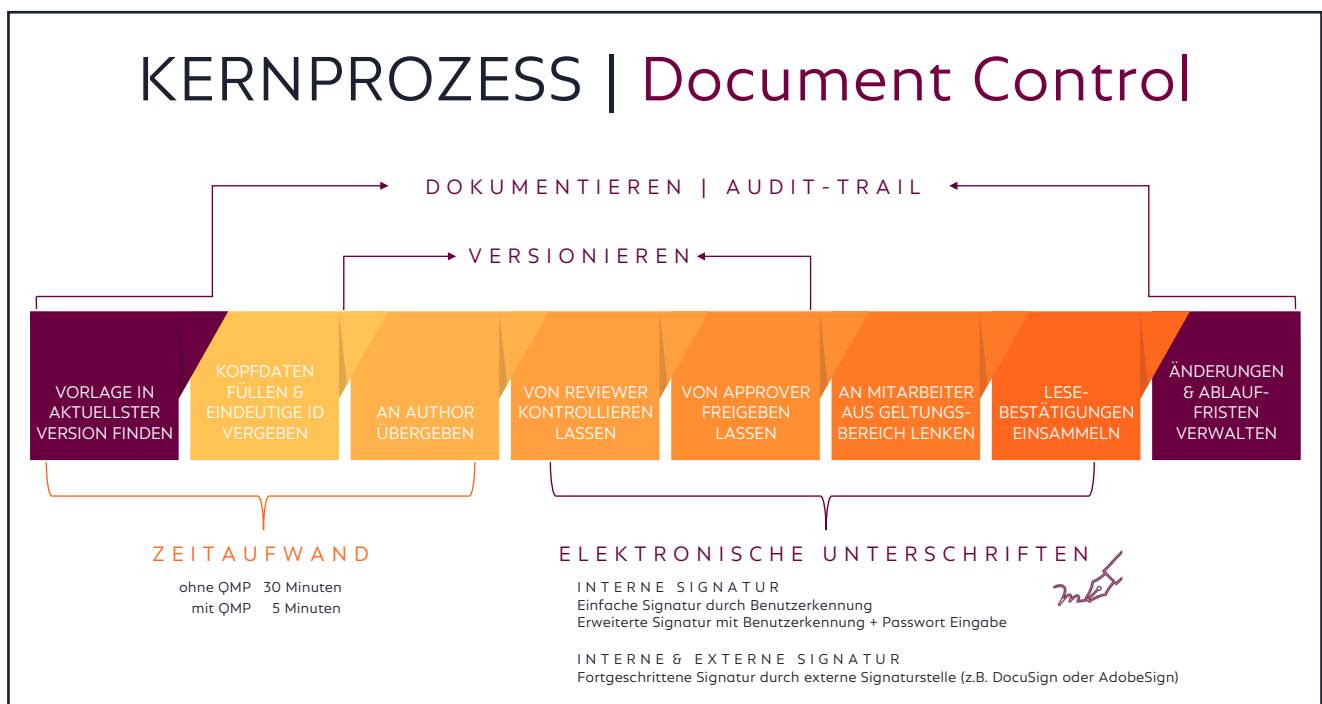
KERNPROZESS | Document Control

DOKUMENTIEREN | AUDIT-TRAIL

VERSIONIEREN

VORLAGE IN AKTUELLSTER VERSION FINDEN

KOPFDATEN FÜLLEN & EINDEUTIGE ID VERGEBEN

AN AUTHOR ÜBERGEBEN

VON REVIEWER KONTROLLIEREN LASSEN

VON APPROVER FREIGEBEN LASSEN

AN MITARBEITER AUS GELTUNGSBEREICH LENKEN

LESEBESTÄTIGUNGEN EINSAMMELN

ÄNDERUNGEN & ABLAUFFRISTEN VERWALTEN

ZEITAUFWAND

ohne QMP 30 Minuten
mit QMP 5 Minuten

ELEKTRONISCHE UNTERSCHRIFTEN

INTERNE SIGNATUR
Einfache Signatur durch Benutzerkennung
Erweiterte Signatur mit Benutzerkennung + Passwort Eingabe

INTERNE & EXTERNE SIGNATUR
Fortgeschrittene Signatur durch externe Signaturstelle (z.B. DocuSign oder AdobeSign)